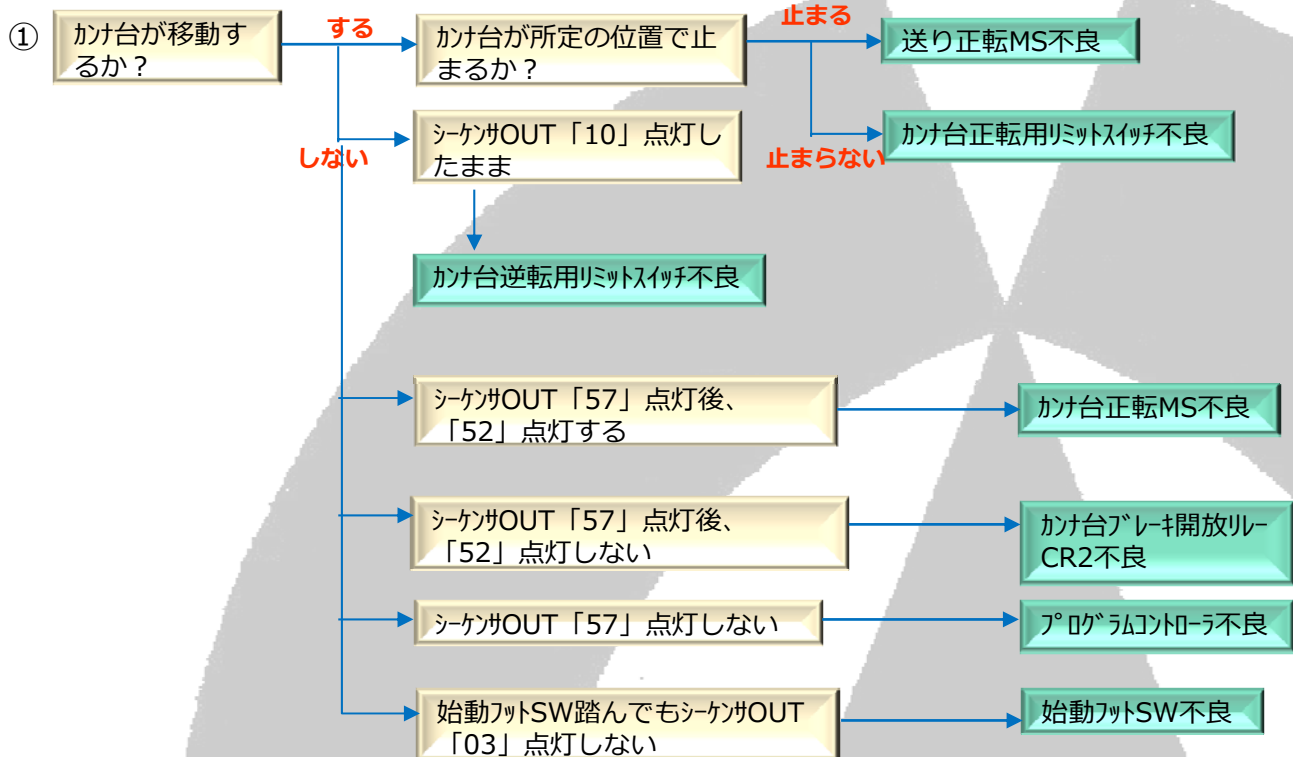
①

ｶﾝﾅ台が移動するか？

する

しない

ｶﾝﾅ台が所定の位置で止まるか？

止まる

止まらない

送り正転MS不良

ｶﾝﾅ台正転用ﾘﾐｯﾄｽｲｯﾁ不良

ｼｰｹﾝｻOUT「10」点灯したまま

ｶﾝﾅ台逆転用ﾘﾐｯﾄｽｲｯﾁ不良

ｼｰｹﾝｻOUT「57」点灯後、「52」点灯する

ｶﾝﾅ台正転MS不良

ｼｰｹﾝｻOUT「57」点灯後、「52」点灯しない

ｶﾝﾅ台ﾌﾞﾚｰｷ開放ﾘﾚｰCR2不良

ｼｰｹﾝｻOUT「57」点灯しない

ﾌﾟﾛｸﾞﾗﾑｺﾝﾄﾛｰﾗ不良

始動ﾌｯﾄSW踏んでもｼｰｹﾝｻOUT「03」点灯しない

始動ﾌｯﾄSW不良